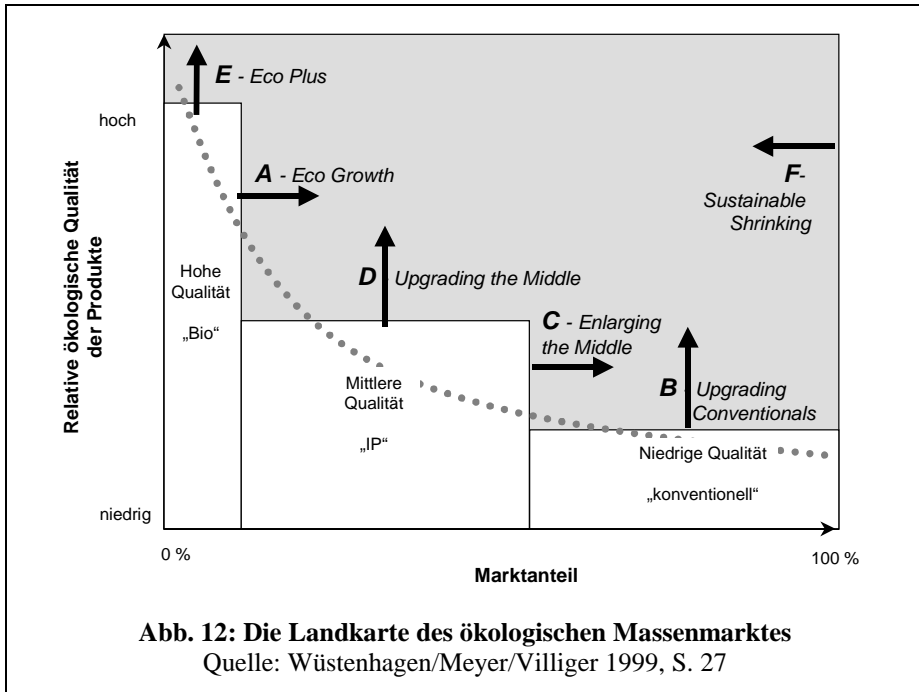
E - Eco Plus

hoch

Relative ökologische Qualität der Produkte

A - Eco Growth

F- Sustainable Shrinking

Hohe Qualität

„Bio"

D Upgrading the Middle

C - Enlarging the Middle

Mittlere Qualität

„IP"

B Upgrading Conventionals

Niedrige Qualität

„konventionell"

niedrig

0 %

100 %

Marktanteil

Abb. 12: Die Landkarte des ökologischen Massenmarktes
Quelle: Wüstenhagen/Meyer/Villiger 1999, S. 27